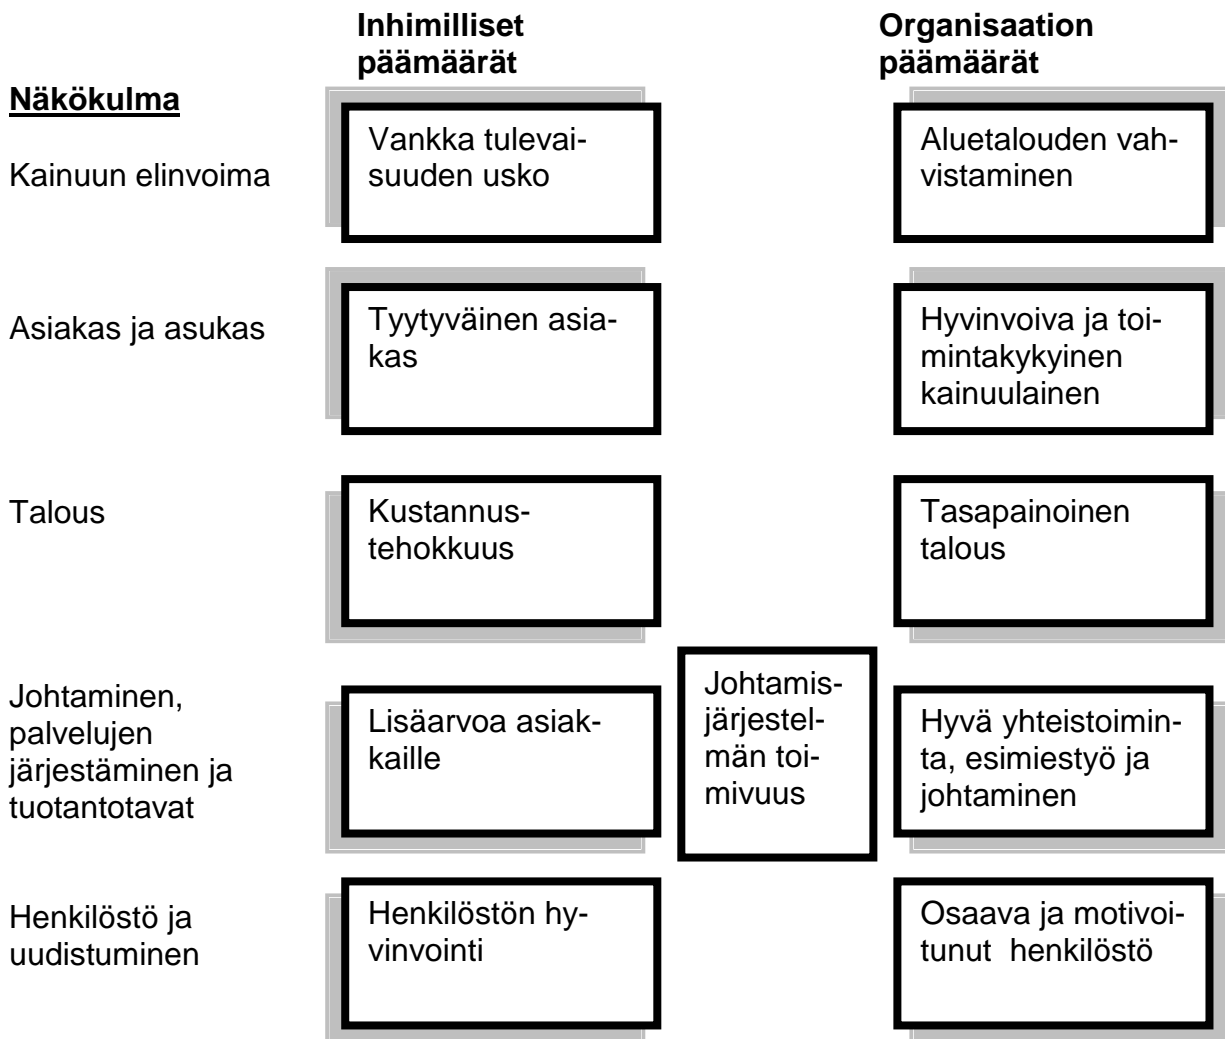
| Näkökulma | Inhimilliset päämäärät | | Organisaation päämäärät |
|---|---|---|---|
| Kainuun elinvoima | Vankka tulevaisuuden usko | | Aluetalouden vahvistaminen |
| Asiakas ja asukas | Tyytyväinen asiakas | | Hyvinvoiva ja toimintakykyinen kainuulainen |
| Talous | Kustannustehokkuus | | Tasapainoinen talous |
| Johtaminen, palvelujen järjestäminen ja tuotantotavat | Lisäarvoa asiakkaille | Johtamisjärjestelmän toimivuus | Hyvä yhteistoiminta, esimiestyö ja johtaminen |
| Henkilöstö ja uudistuminen | Henkilöstön hyvinvointi | | Osaava ja motivoitunut henkilöstö |